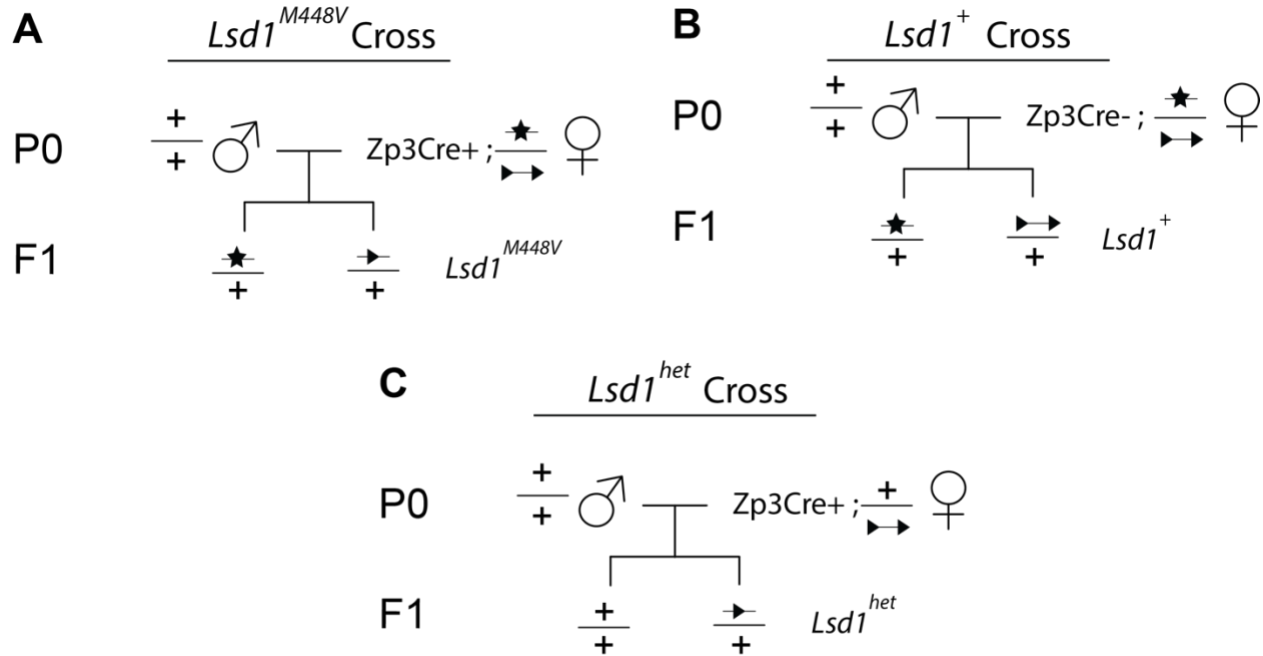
A

$Lsd1^{M448V}$ Cross

P0 $\frac{+}{+}$ ♂ Zp3Cre+ ; ♀

F1 $\frac{}{+}$ $\frac{}{+}$ $Lsd1^{M448V}$

B

$Lsd1^{+}$ Cross

P0 $\frac{+}{+}$ ♂ Zp3Cre- ; ♀

F1 $\frac{}{+}$ $\frac{}{+}$ $Lsd1^{+}$

C

$Lsd1^{het}$ Cross

P0 $\frac{+}{+}$ ♂ Zp3Cre+ ; $\frac{+}{}$ ♀

F1 $\frac{+}{+}$ $\frac{}{+}$ $Lsd1^{het}$